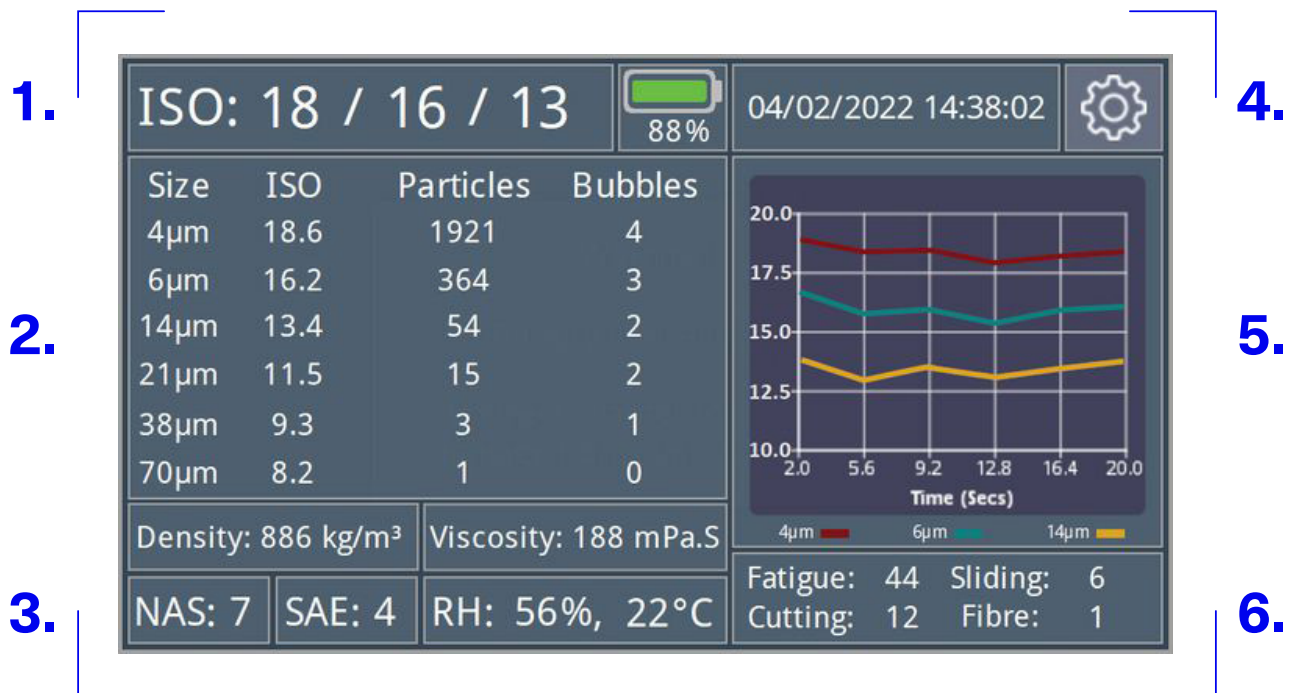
1.

ISO: 18 / 16 / 13

88%

04/02/2022 14:38:02

4.

2.

| Size | ISO | Particles | Bubbles |
|---|---|---|---|
| 4µm | 18.6 | 1921 | 4 |
| 6µm | 16.2 | 364 | 3 |
| 14µm | 13.4 | 54 | 2 |
| 21µm | 11.5 | 15 | 2 |
| 38µm | 9.3 | 3 | 1 |
| 70µm | 8.2 | 1 | 0 |

20.0
17.5
15.0
12.5
10.0
2.0 5.6 9.2 12.8 16.4 20.0
Time (Secs)

4µm 6µm 14µm

5.

Density: 886 kg/m³

Viscosity: 188 mPa.S

3.

NAS: 7

SAE: 4

RH: 56%, 22°C

Fatigue: 44 Sliding: 6
Cutting: 12 Fibre: 1

6.